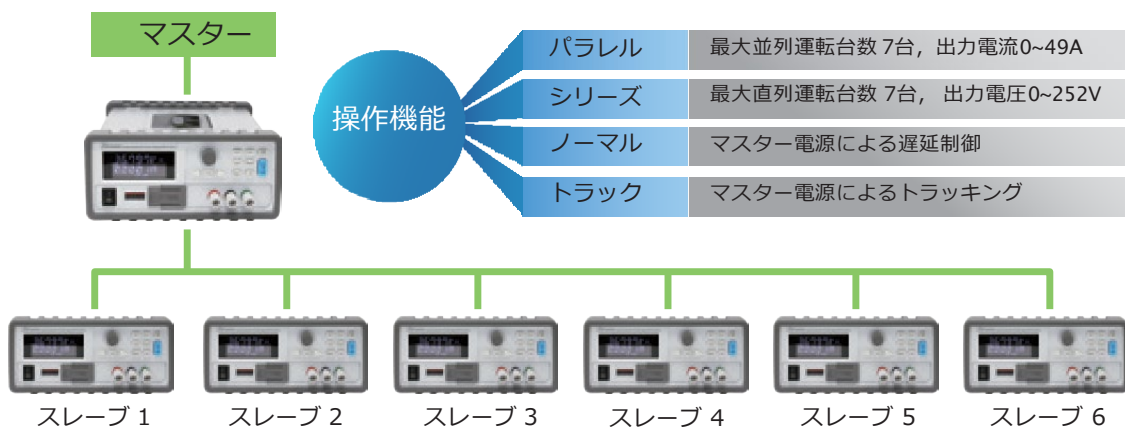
マスター

操作機能

| パラレル | 最大並列運転台数 7台，出力電流0~49A |
|---|---|
| シリーズ | 最大直列運転台数 7台，出力電圧0~252V |
| ノーマル | マスター電源による遅延制御 |
| トラック | マスター電源によるトラッキング |

スレーブ 1
スレーブ 2
スレーブ 3
スレーブ 4
スレーブ 5
スレーブ 6